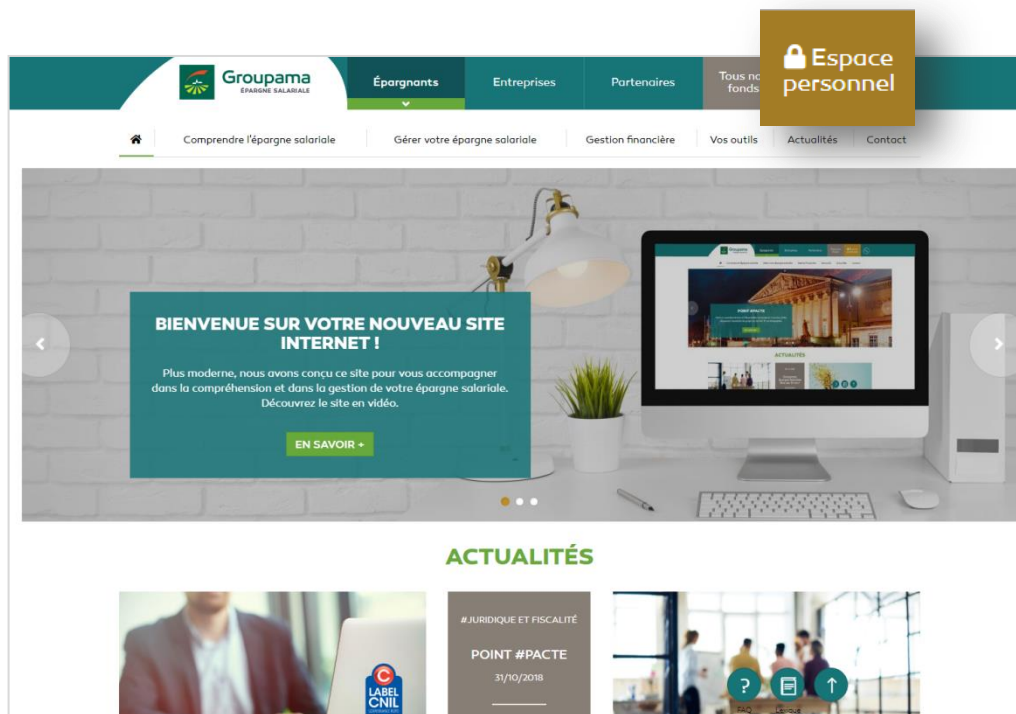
Groupama
ÉPARGNE SALARIALE

Épargnants | Entreprises | Partenaires | Tous no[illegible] fonds

Espace personnel

Comprendre l'épargne salariale | Gérer votre épargne salariale | Gestion financière | Vos outils | Actualités | Contact

BIENVENUE SUR VOTRE NOUVEAU SITE INTERNET !

Plus moderne, nous avons conçu ce site pour vous accompagner dans la compréhension et dans la gestion de votre épargne salariale. Découvrez le site en vidéo.

EN SAVOIR +

ACTUALITÉS

LABEL CNIL

#JURIDIQUE ET FISCALITÉ

POINT #PACTE

31/10/2018

FAQ